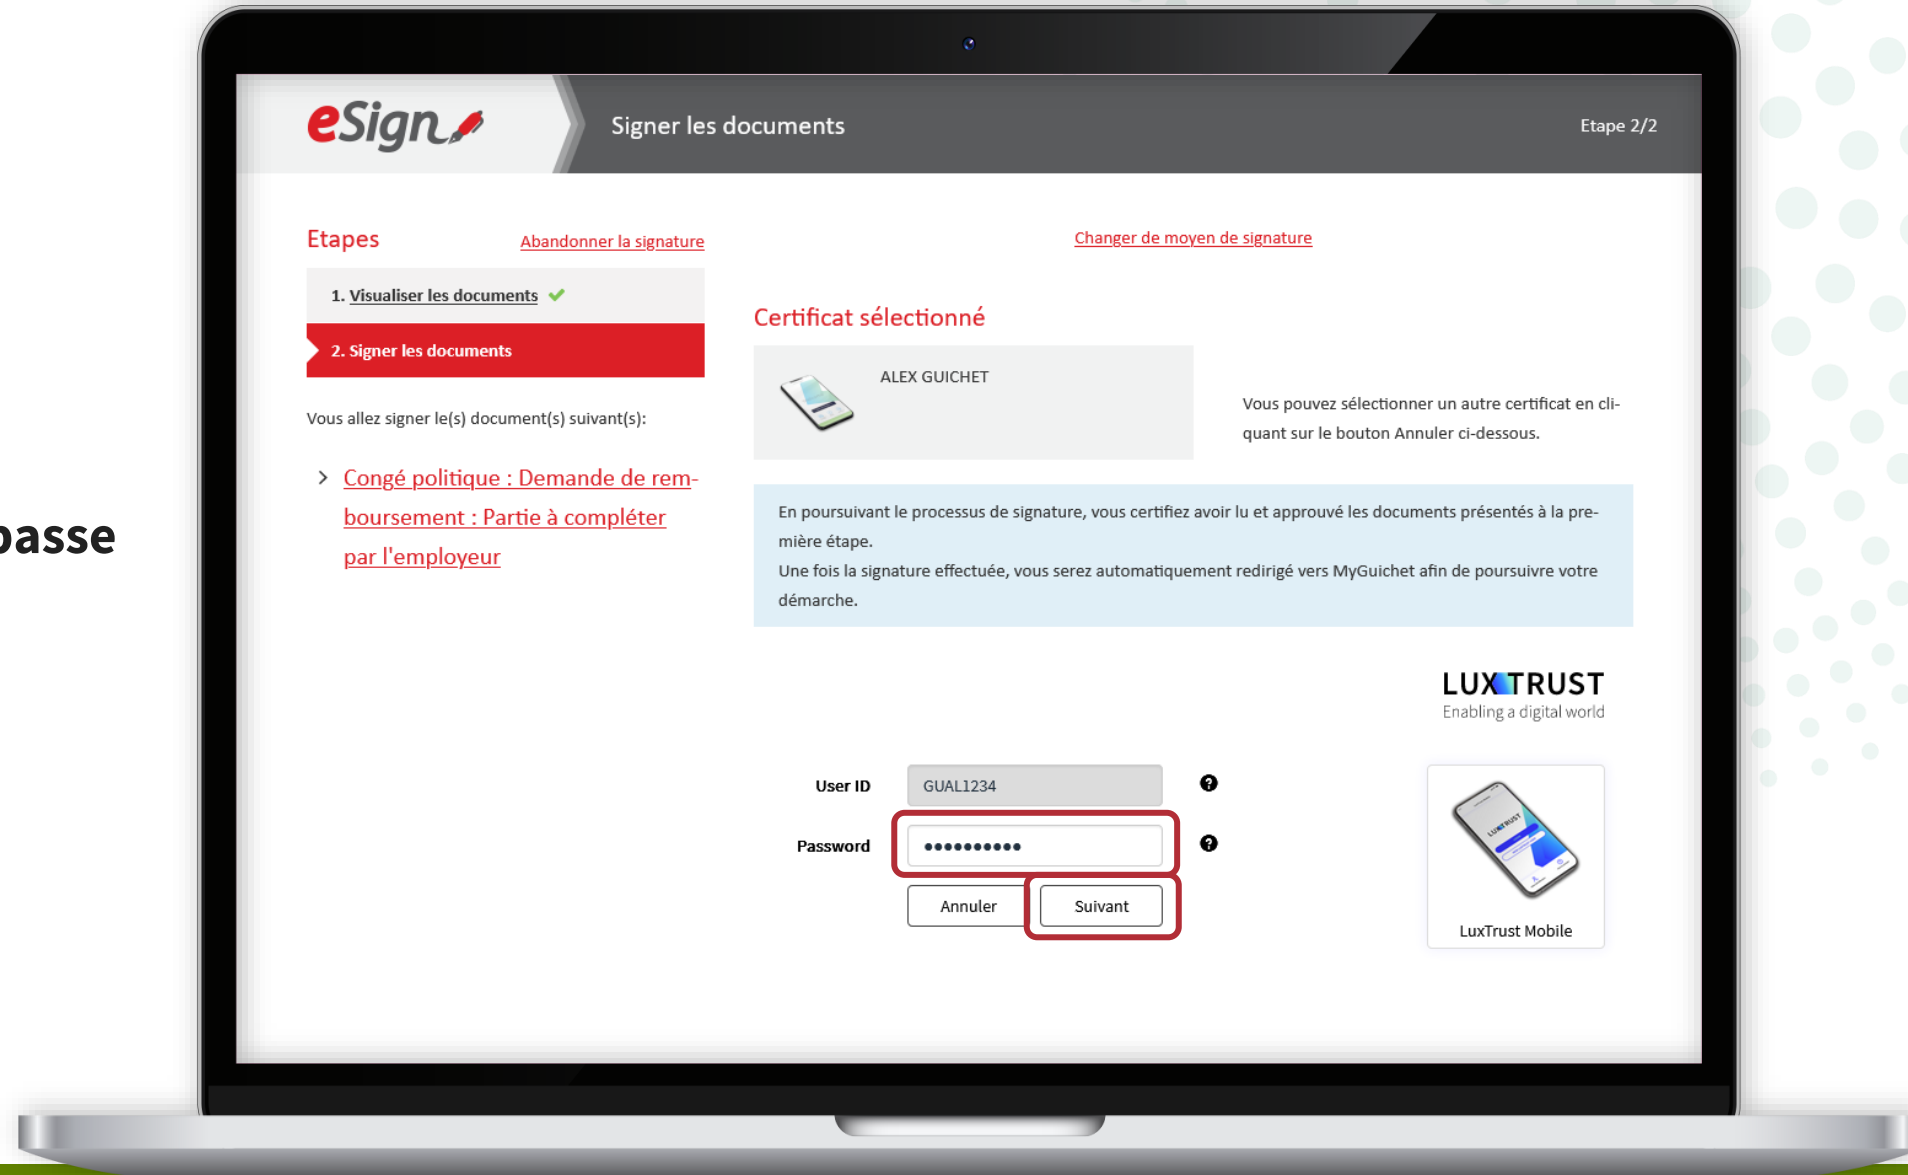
asse

eSign

Signer les documents

Etape 2/2

Etapes

Abandonner la signature

Changer de moyen de signature

1. Visualiser les documents

2. Signer les documents

Vous allez signer le(s) document(s) suivant(s):

Congé politique : Demande de remboursement : Partie à compléter par l'employeur

Certificat sélectionné

ALEX GUICHET

Vous pouvez sélectionner un autre certificat en cliquant sur le bouton Annuler ci-dessous.

En poursuivant le processus de signature, vous certifiez avoir lu et approuvé les documents présentés à la première étape.
Une fois la signature effectuée, vous serez automatiquement redirigé vers MyGuichet afin de poursuivre votre démarche.

LUXTRUST
Enabling a digital world

User ID GUAL1234

Password ••••••••••

Annuler

Suivant

LuxTrust Mobile